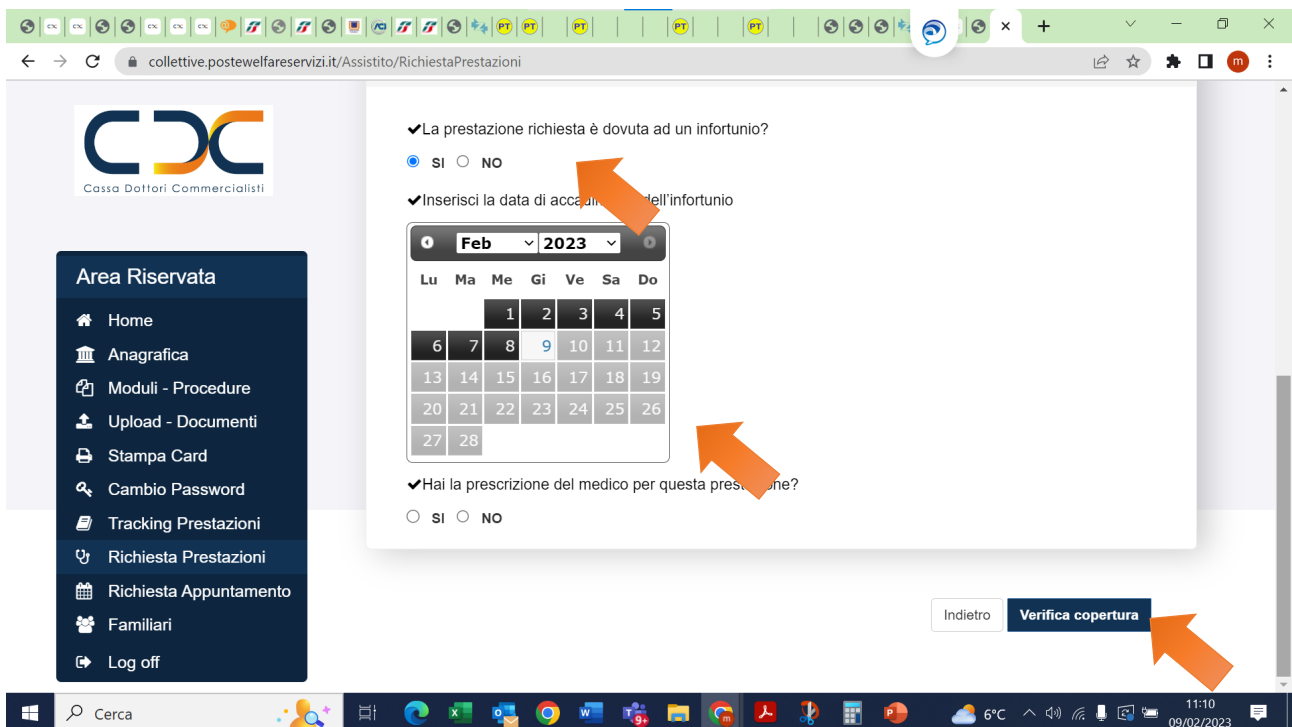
collettive.postewelfareservizi.it/Assistito/RichiestaPrestazioni

Cassa Dottori Commercialisti

Area Riservata
Home
Anagrafica
Moduli - Procedure
Upload - Documenti
Stampa Card
Cambio Password
Tracking Prestazioni
Richiesta Prestazioni
Richiesta Appuntamento
Familiari
Log off

✔La prestazione richiesta è dovuta ad un infortunio?
SI NO

✔Inserisci la data di acca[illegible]dell'infortunio

Feb 2023

| Lu | Ma | Me | Gi | Ve | Sa | Do |
|---|---|---|---|---|---|---|
| | | 1 | 2 | 3 | 4 | 5 |
| 6 | 7 | 8 | 9 | 10 | 11 | 12 |
| 13 | 14 | 15 | 16 | 17 | 18 | 19 |
| 20 | 21 | 22 | 23 | 24 | 25 | 26 |
| 27 | 28 | | | | | |

✔Hai la prescrizione del medico per questa prest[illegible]ne?
SI NO

Indietro
Verifica copertura

Cerca
6°C
11:10
09/02/2023